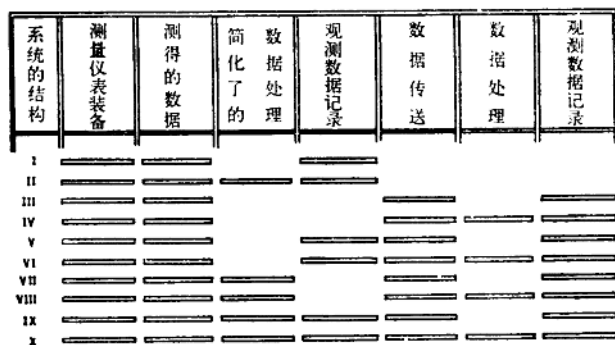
| 系统的结构 | 测量仪表装备 | 测得的数据 | 简化了的数据处理 | 观测数据记录 | 数据传送 | 数据处理 | 观测数据记录 |
|---|---|---|---|---|---|---|---|
| I | | | | | | | |
| II | | | | | | | |
| III | | | | | | | |
| IV | | | | | | | |
| V | | | | | | | |
| VI | | | | | | | |
| VII | | | | | | | |
| VIII | | | | | | | |
| IX | | | | | | | |
| X | | | | | | | |